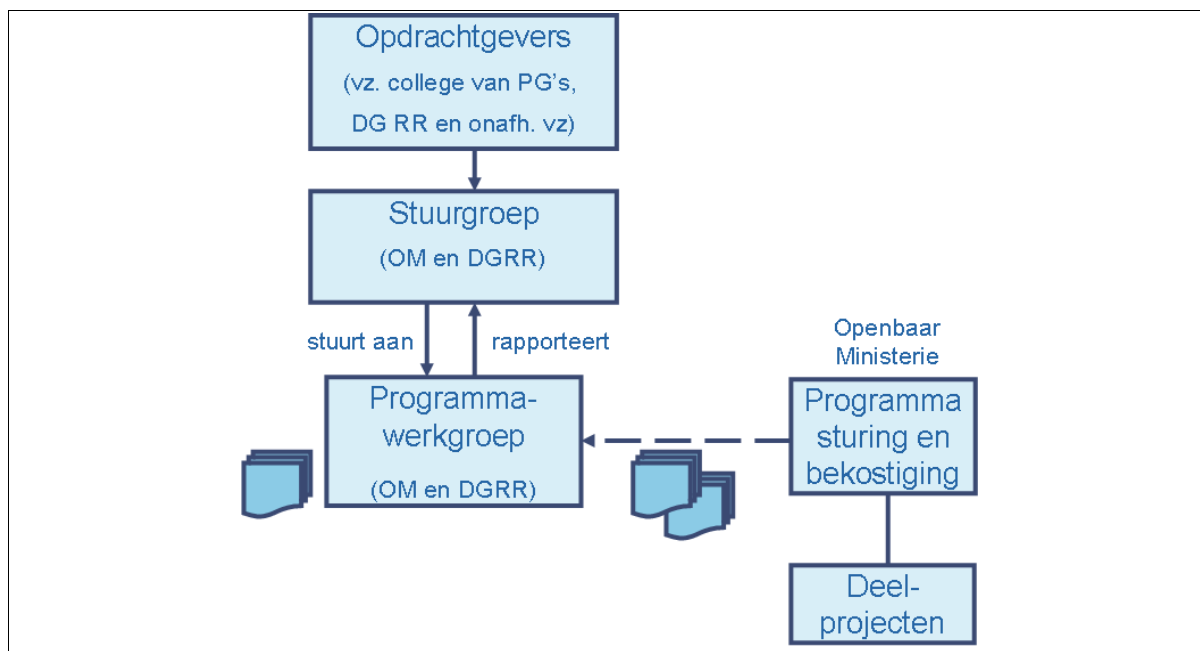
Opdrachtgevers
(vz. college van PG's, DG RR en onafh. vz)

Stuurgroep
(OM en DGRR)

stuurt aan

rapporteert

Openbaar Ministerie

Programmawerkgroep
(OM en DGRR)

Programma sturing en bekostiging

Deelprojecten